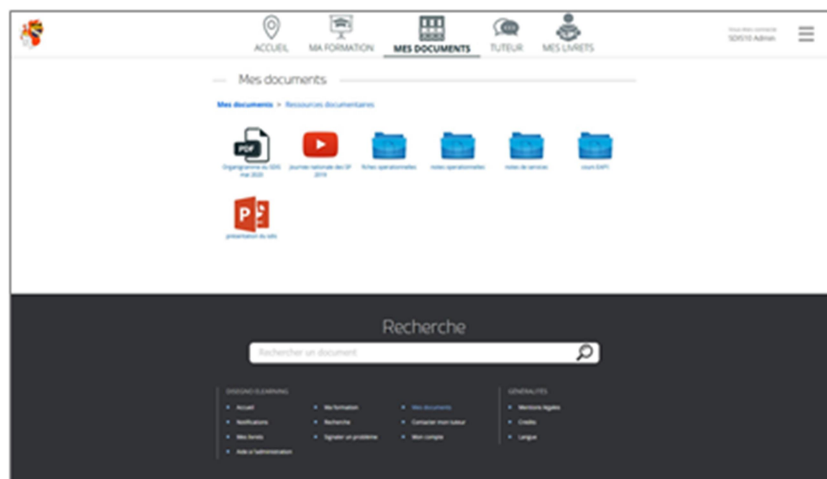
ACCUEIL MA FORMATION MES DOCUMENTS TUTEUR MES LIVRETS

Vous êtes connecté
SDIS10 Admin

Mes documents

Mes documents > Ressources documentaires

Organigramme du SDIS mai 2020

Journée nationale des SP 2019

fiches operationnelles

notes operationnelles

notes de services

cours DAPI

presentation du sdis

Recherche

Rechercher un document

DISSENO ELEARNING

Accueil
Notifications
Mes livrets
Aide à l'administration

Ma formation
Recherche
Signaler un problème

Mes documents
Contacter mon tuteur
Mon compte

GÉNÉRALITÉS

Mentions légales
Crédits
Langue